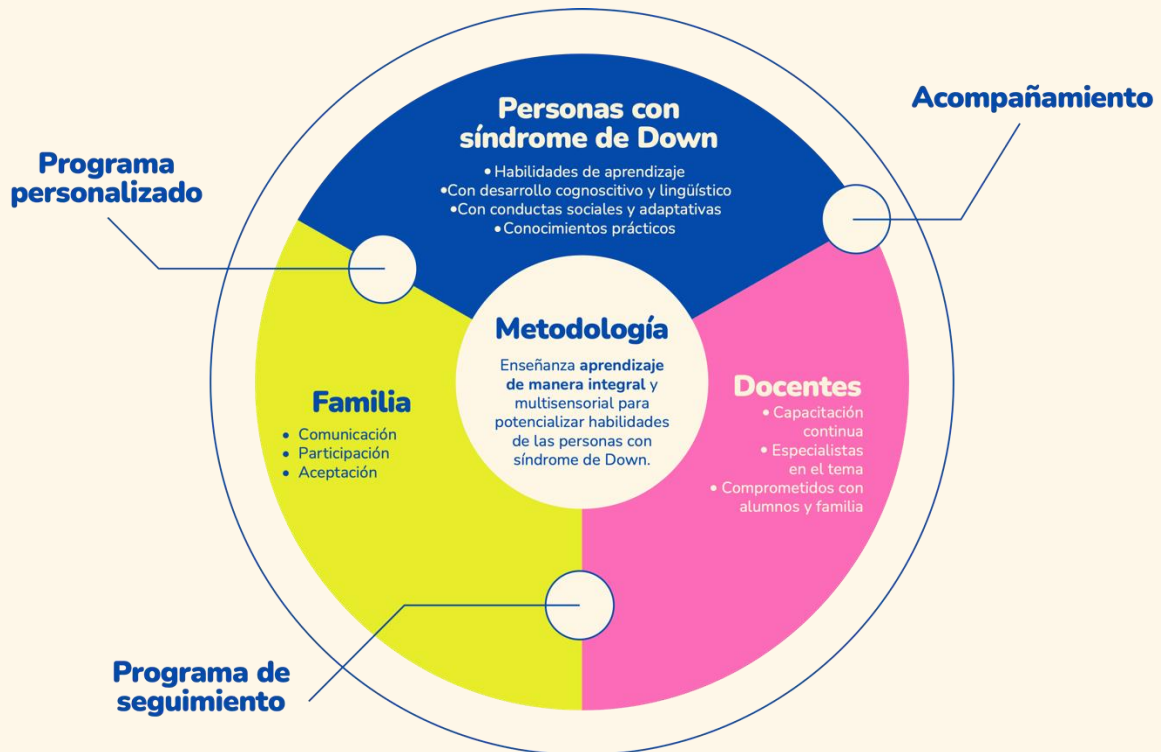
Personas con síndrome de Down

• Habilidades de aprendizaje
•Con desarrollo cognoscitivo y lingüístico
•Con conductas sociales y adaptativas
• Conocimientos prácticos

Acompañamiento

Programa personalizado

Metodología

Enseñanza **aprendizaje de manera integral** y multisensorial para potencializar habilidades de las personas con síndrome de Down.

Familia

• Comunicación
• Participación
• Aceptación

Docentes

• Capacitación continua
• Especialistas en el tema
• Comprometidos con alumnos y familia

Programa de seguimiento